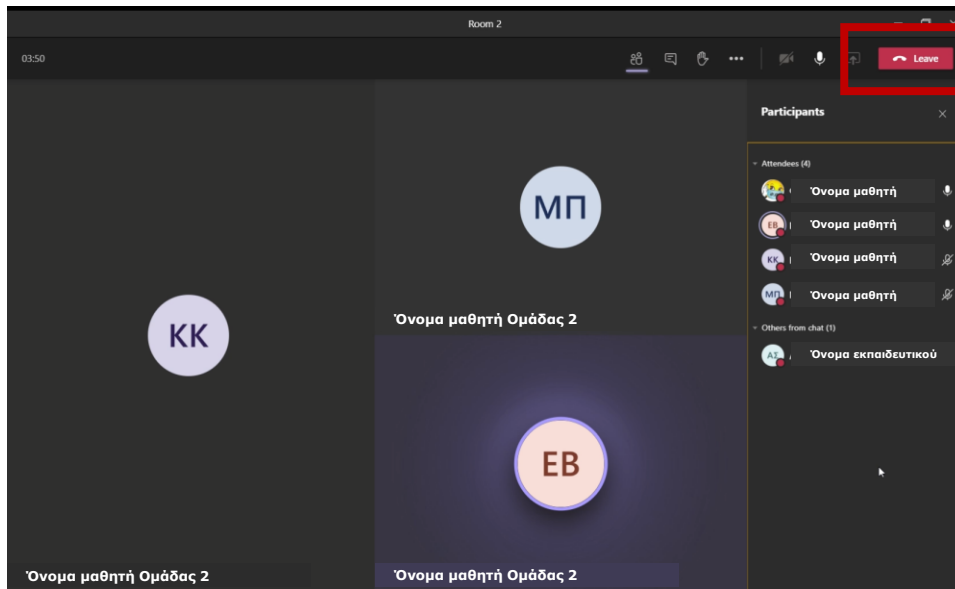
Room 2

03:50

Leave

MΠ

Όνομα μαθητή Ομάδας 2

KK

EB

Όνομα μαθητή Ομάδας 2

Όνομα μαθητή Ομάδας 2

Participants

Attendees (4)

Όνομα μαθητή

EB Όνομα μαθητή

KK Όνομα μαθητή

MΠ Όνομα μαθητή

Others from chat (1)

AΣ Όνομα εκπαιδευτικού